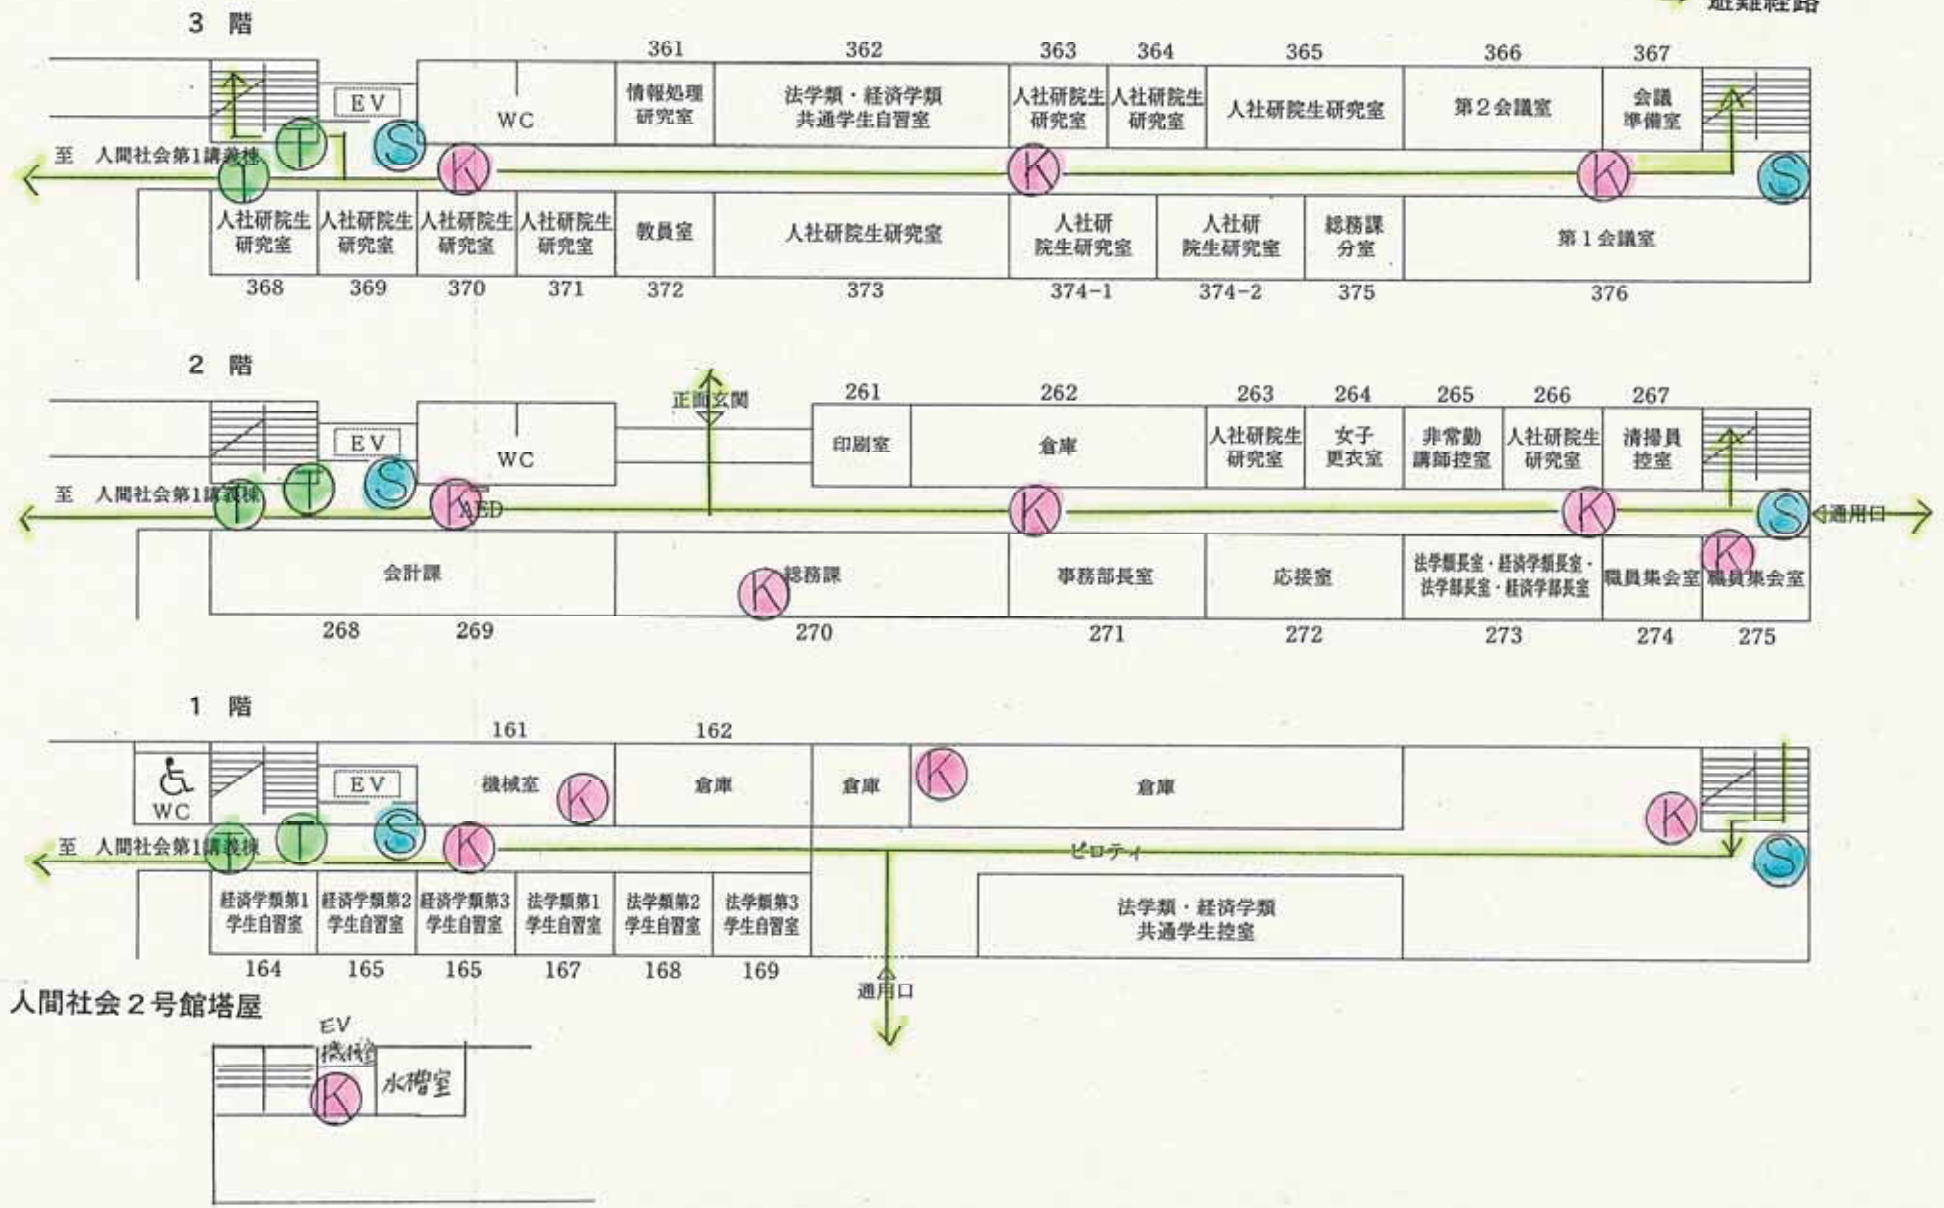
避難経路

3 階

361 362 363 364 365 366 367

EV
WC
情報処理研究室
法学類・経済学類共通学生自習室
人社研院生研究室
人社研院生研究室
人社研院生研究室
第2会議室
会議準備室

至 人間社会第1講義棟

T T S K K K S

人社研院生研究室
人社研院生研究室
人社研院生研究室
人社研院生研究室
教員室
人社研院生研究室
人社研院生研究室
人社研院生研究室
総務課分室
第1会議室

368 369 370 371 372 373 374−1 374−2 375 376

2 階

正面玄関

261 262 263 264 265 266 267

EV
WC
印刷室
倉庫
人社研院生研究室
女子更衣室
非常勤講師控室
人社研院生研究室
清掃員控室

至 人間社会第1講義棟

T T S K AED K K S 通用口

会計課
総務課
事務部長室
応接室
法学類長室・経済学類長室・法学部長室・経済学部長室
職員集会室
職員集会室

K K

268 269 270 271 272 273 274 275

1 階

161 162

WC
EV
機械室
倉庫
倉庫
倉庫

K K K

至 人間社会第1講義棟

T T S K ピロティ S

経済学類第1学生自習室
経済学類第2学生自習室
経済学類第3学生自習室
法学類第1学生自習室
法学類第2学生自習室
法学類第3学生自習室
法学類・経済学類共通学生控室

164 165 165 167 168 169

通用口

人間社会2号館塔屋

EV機械
K
水槽室